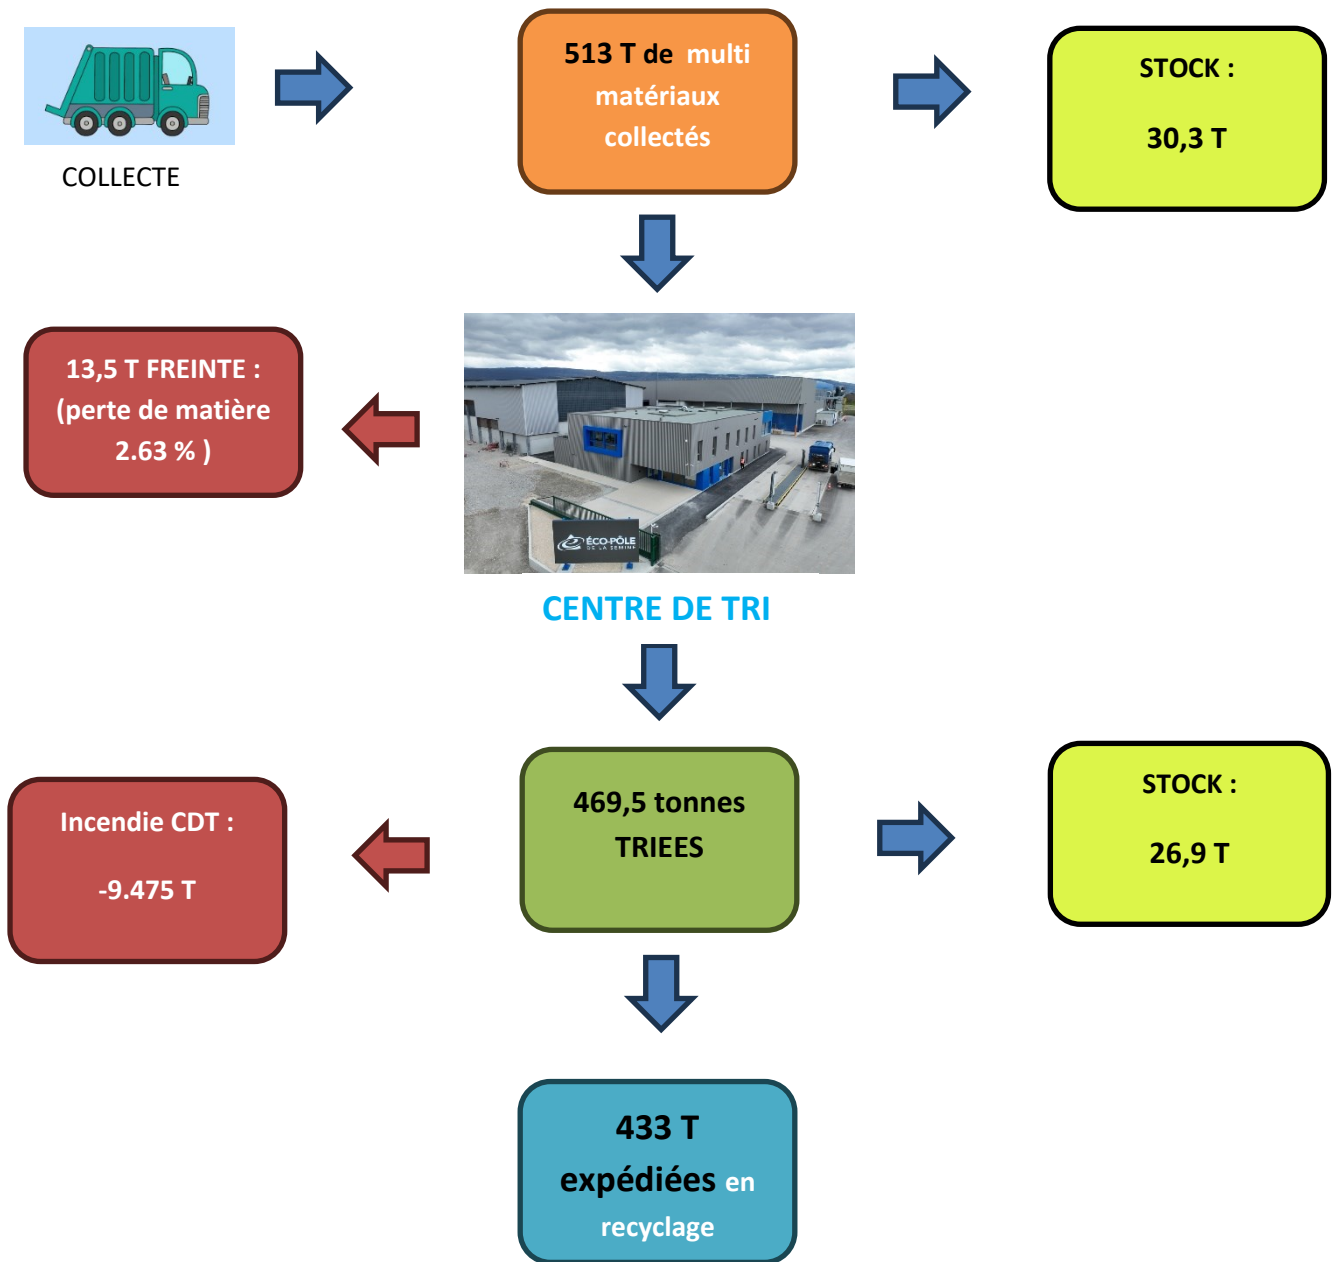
COLLECTE

513 T de multi matériaux collectés

STOCK :

30,3 T

13,5 T FREINTE : (perte de matière 2.63 % )

ÉCO-PÔLE DE LA SEMINE

CENTRE DE TRI

Incendie CDT :

-9.475 T

469,5 tonnes TRIEES

STOCK :

26,9 T

433 T expédiées en recyclage